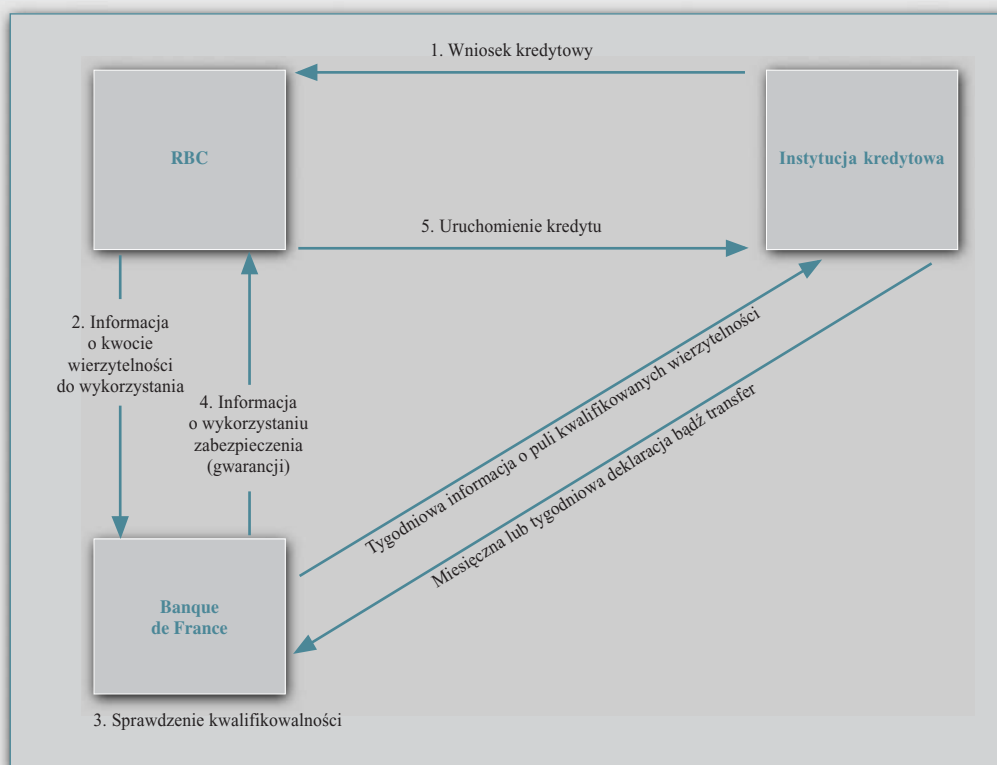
1. Wniosek kredytowy

RBC

Instytucja kredytowa

5. Uruchomienie kredytu

2. Informacja o kwocie wierzytelności do wykorzystania

4. Informacja o wykorzystaniu zabezpieczenia (gwarancji)

Tygodniowa informacja o puli kwalifikowanych wierzytelności

Miesięczna lub tygodniowa deklaracja bądź transfer

Banque de France

3. Sprawdzenie kwalifikowalności